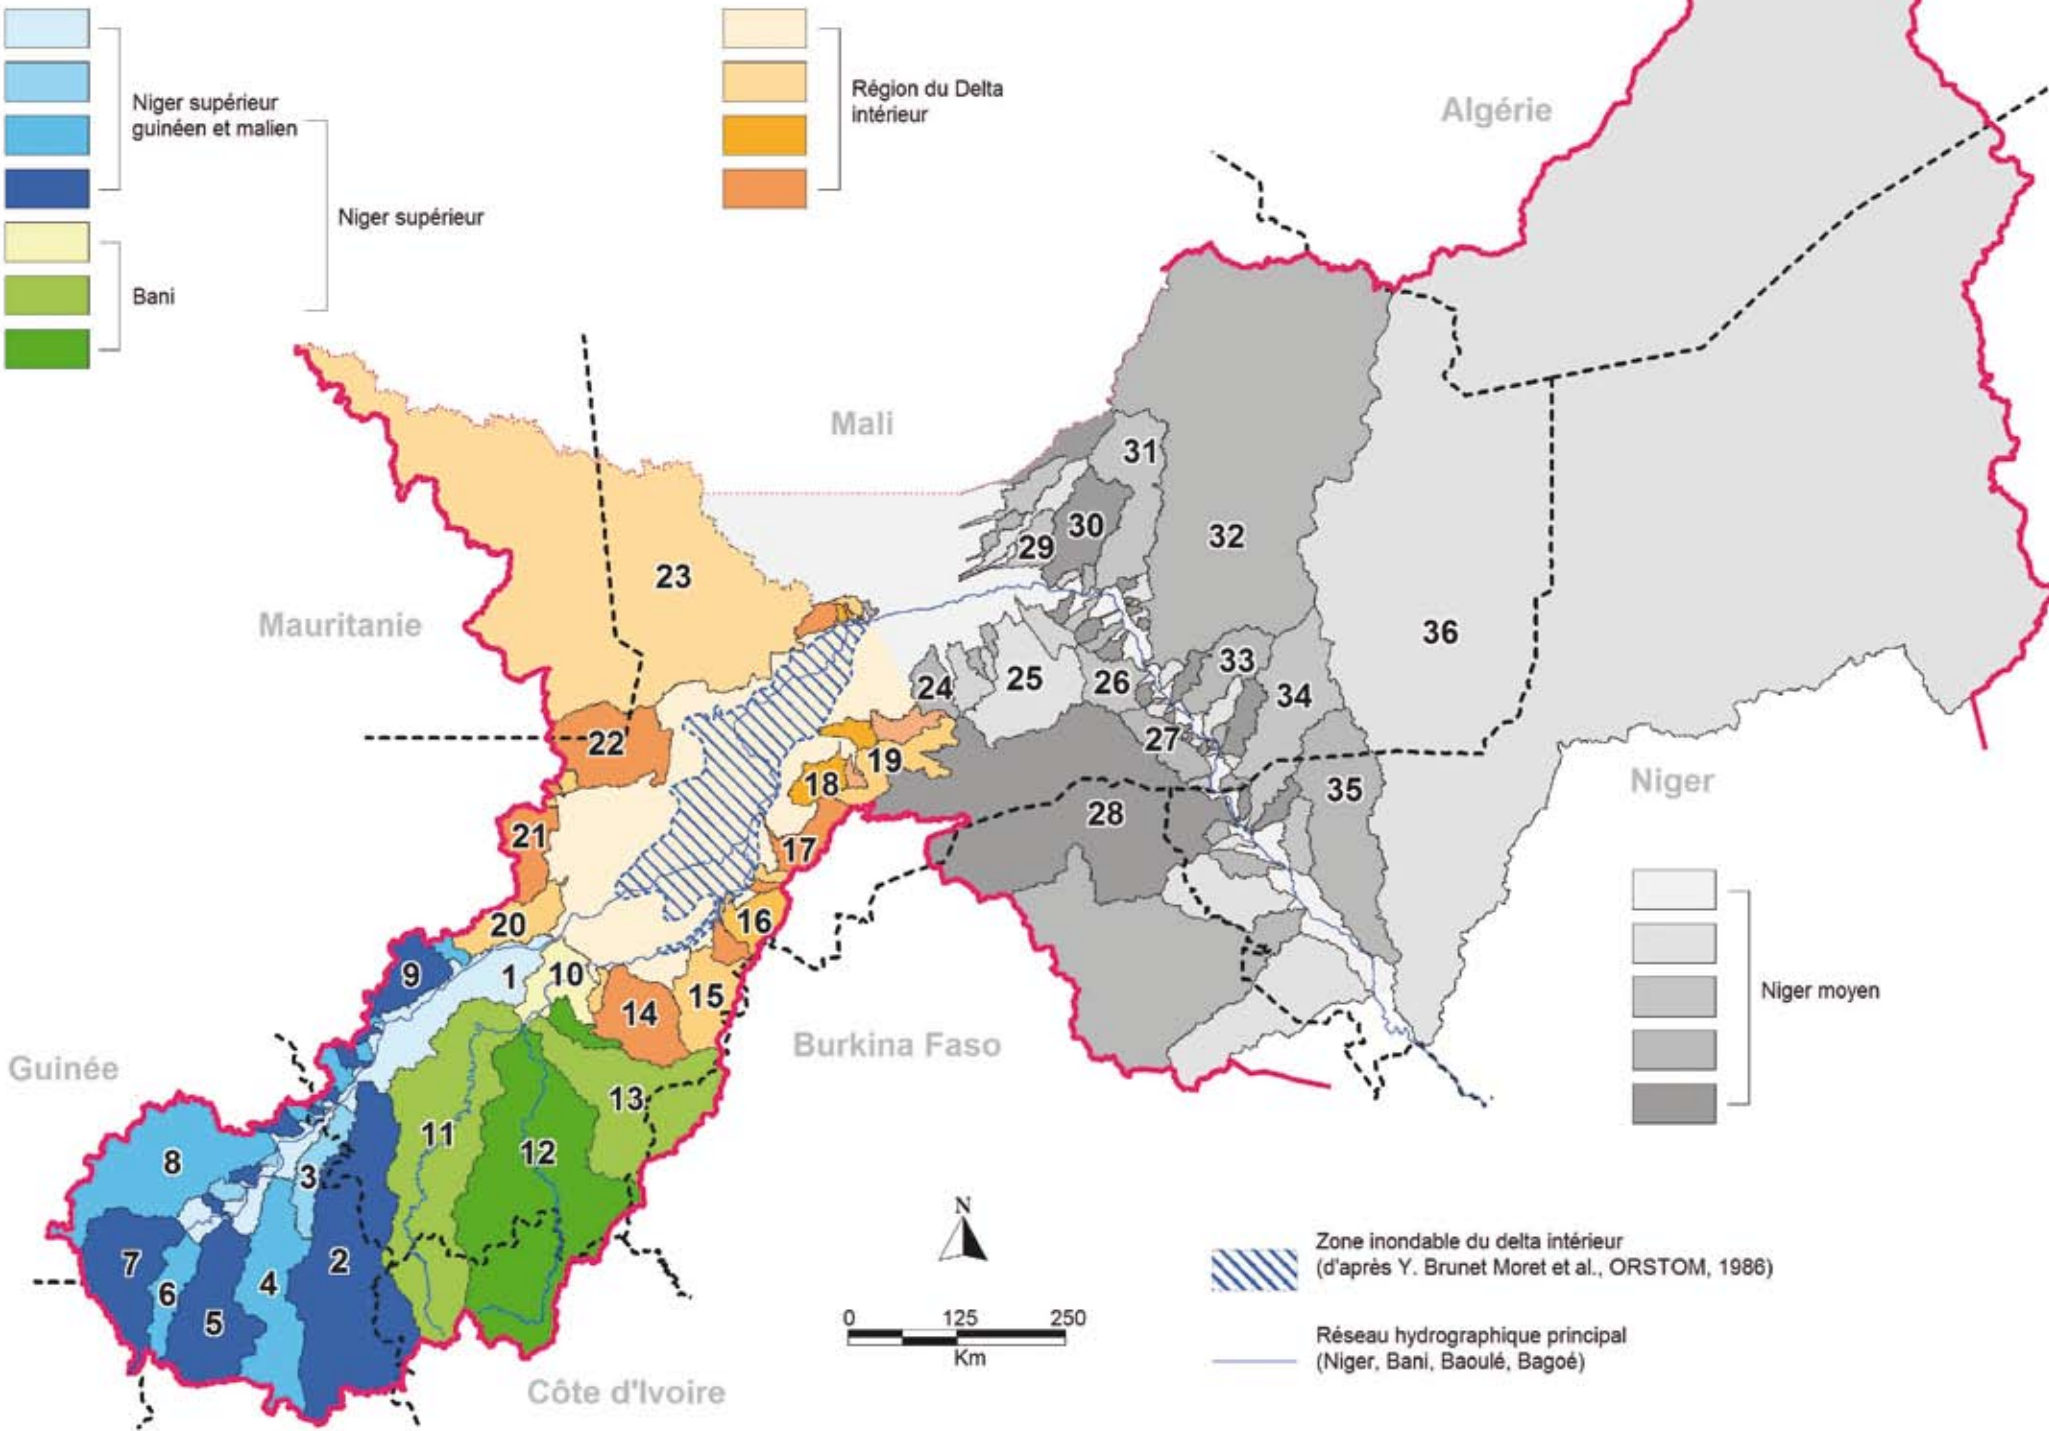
Niger supérieur guinéen et malien

Niger supérieur

Bani

Région du Delta intérieur

Algérie

Mali

Mauritanie

Niger

Guinée

Burkina Faso

Côte d'Ivoire

Niger moyen

31
30
29
32
23
36
25
26
24
33
34
22
27
19
18
35
28
21
17
16
20
9
1
10
15
14
13
11
12
8
3
2
7
6
4
5

N

0 125 250
Km

Zone inondable du delta intérieur (d'après Y. Brunet Moret et al., ORSTOM, 1986)

Réseau hydrographique principal (Niger, Bani, Baoulé, Bagoé)